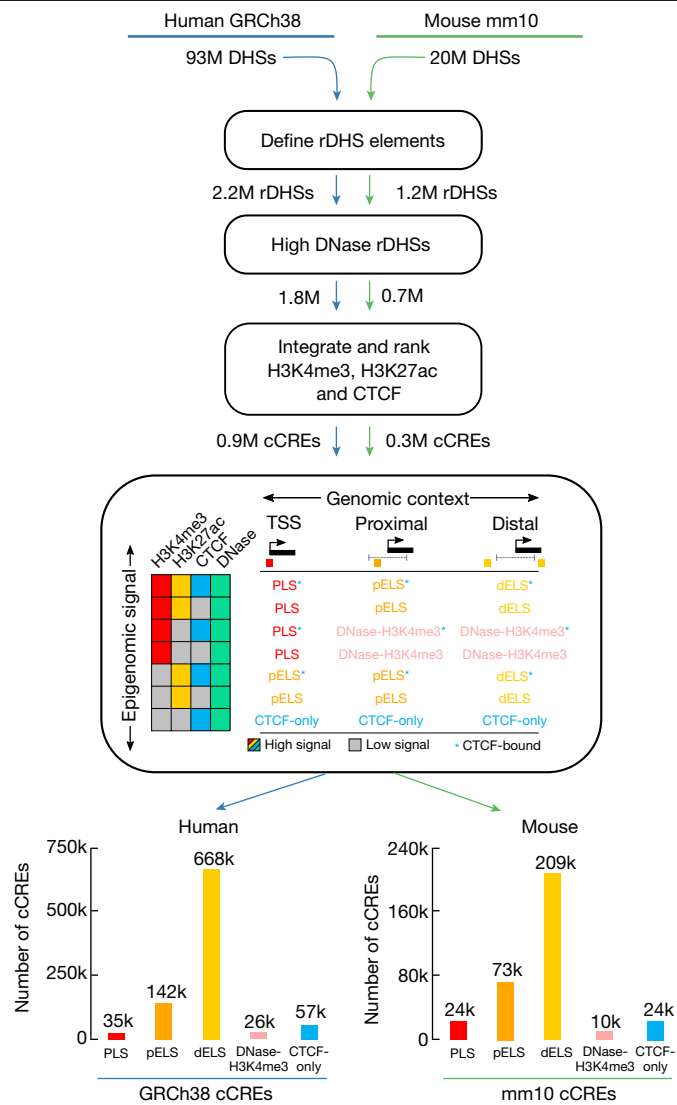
Human GRCh38

Mouse mm10

93M DHSs

20M DHSs

Define rDHS elements

2.2M rDHSs

1.2M rDHSs

High DNase rDHSs

1.8M

0.7M

Integrate and rank H3K4me3, H3K27ac and CTCF

0.9M cCREs

0.3M cCREs

Genomic context

H3K4me3 H3K27ac CTCF DNase

Epigenomic signal

TSS

Proximal

Distal

| TSS | Proximal | Distal |
|---|---|---|
| PLS* | pELS* | dELS* |
| PLS | pELS | dELS |
| PLS* | DNase-H3K4me3* | DNase-H3K4me3* |
| PLS | DNase-H3K4me3 | DNase-H3K4me3 |
| pELS* | pELS* | dELS* |
| pELS | pELS | dELS |
| CTCF-only | CTCF-only | CTCF-only |

High signal Low signal * CTCF-bound

Human

Number of cCREs

750k 500k 250k 0

35k 142k 668k 26k 57k

PLS pELS dELS DNase-H3K4me3 CTCF-only

GRCh38 cCREs

Mouse

Number of cCREs

240k 160k 80k 0

24k 73k 209k 10k 24k

PLS pELS dELS DNase-H3K4me3 CTCF-only

mm10 cCREs